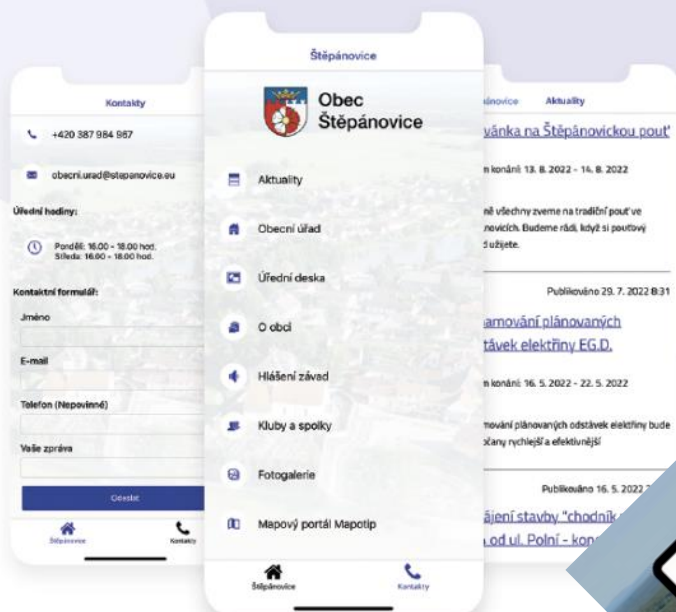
Kontakty

+420 387 984 967

obecni.urad@stepanovice.eu

Úřední hodiny:

Pondělí: 16.00 - 18.00 hod.
Středa: 16.00 - 18.00 hod.

Kontaktní formulář:

Jméno

E-mail

Telefon (Nepovinné)

Vaše zpráva

Odeslat

Štěpánovice

Kontakty

Štěpánovice

Obec Štěpánovice

Aktuality

Obecní úřad

Úřední deska

O obci

Hlášení závad

Kluby a spolky

Fotogalerie

Mapový portál Mapotip

Štěpánovice

Kontakty

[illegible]ánovice Aktuality

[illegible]vánka na Štěpánovickou pouť

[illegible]n konání: 13. 8. 2022 - 14. 8. 2022

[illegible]ně všechny zveme na tradiční pouť ve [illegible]novicích. Budeme rádi, když si pouťový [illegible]d užijete.

Publikováno 29. 7. 2022 8:31

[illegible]amování plánovaných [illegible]távek elektřiny EG.D.

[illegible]n konání: 16. 5. 2022 - 22. 5. 2022

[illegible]mování plánovaných odstávek elektřiny bude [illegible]čany rychlejší a efektivnější

Publikováno 16. 5. 2022 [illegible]

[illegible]ájení stavby "chodník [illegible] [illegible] od ul. Polní - kon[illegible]